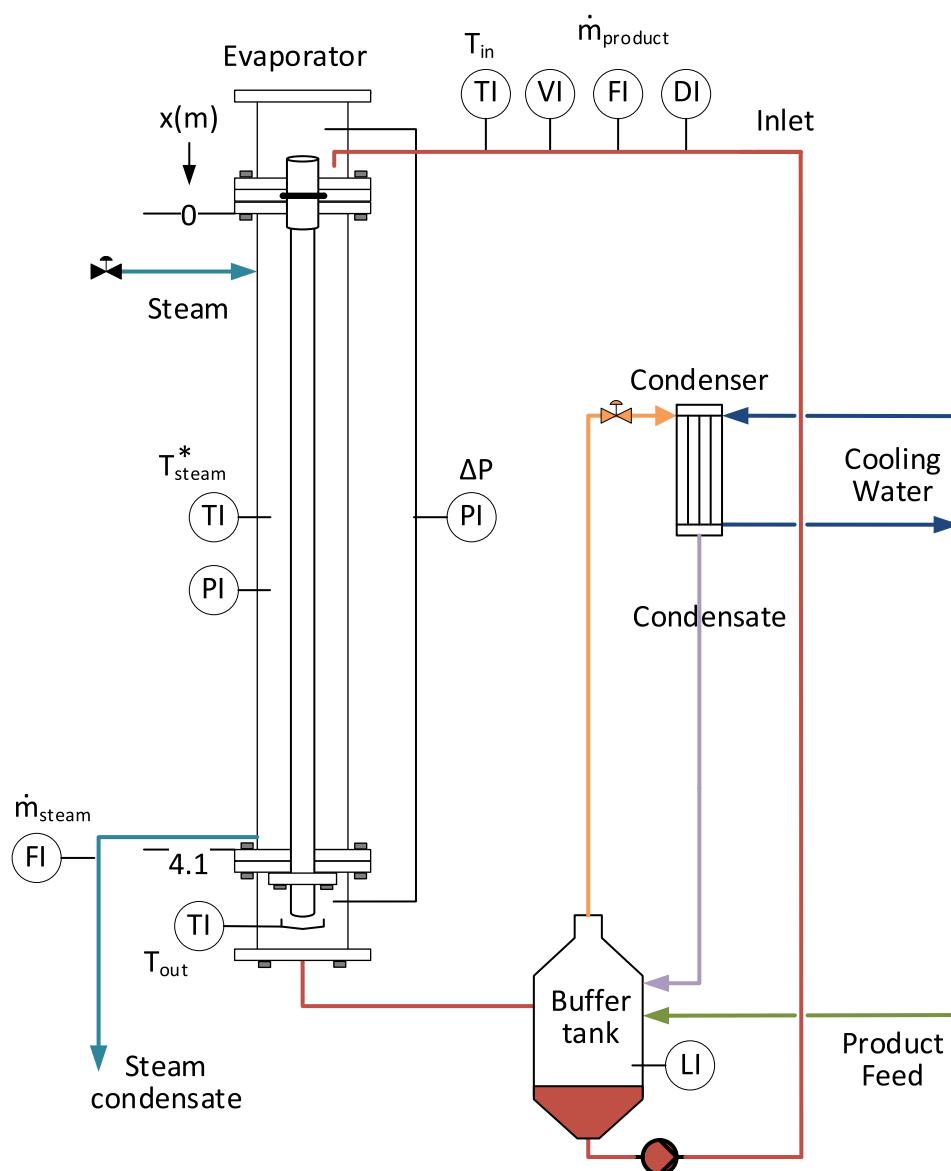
Evaporator

$T_{in}$ $\dot{m}_{product}$

TI VI FI DI

Inlet

x(m)

0

Steam

Condenser

Cooling Water

$T^*_{steam}$

TI

PI

ΔP

PI

Condensate

$\dot{m}_{steam}$

FI

4.1

TI

$T_{out}$

Buffer tank

LI

Product Feed

Steam condensate